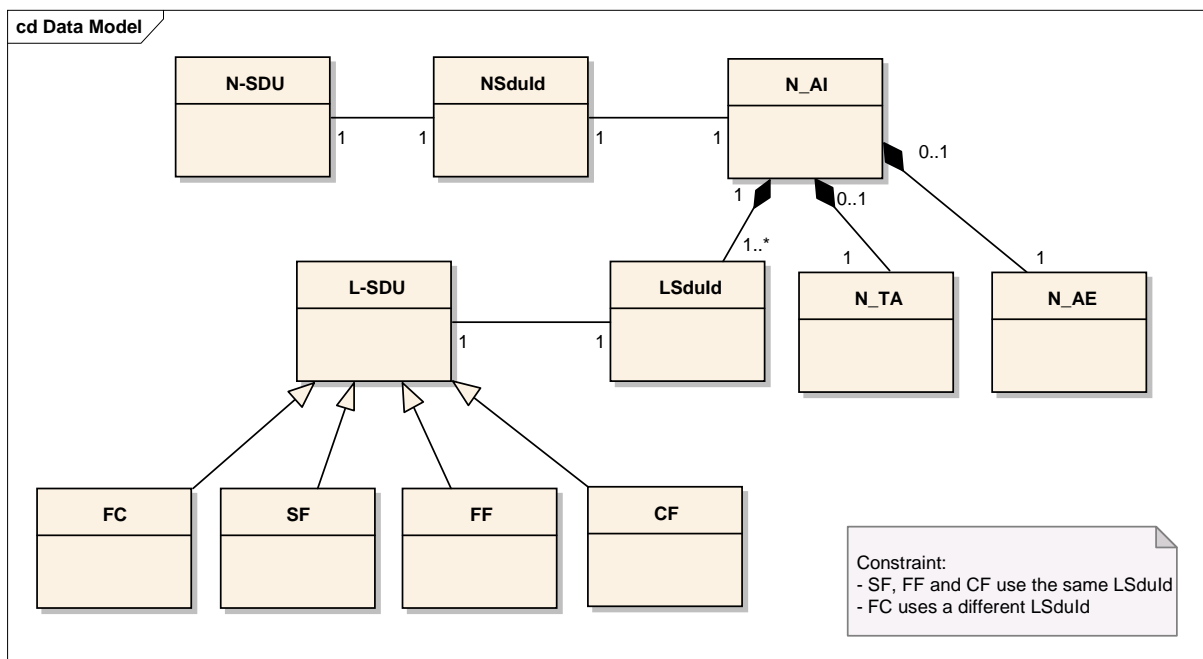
cd Data Model

N-SDU

1

1

NSduId

1

1

N_AI

0..1

1

0..1

1..*

1

1

L-SDU

1

1

LSduId

N_TA

N_AE

FC

SF

FF

CF

Constraint:
- SF, FF and CF use the same LSduId
- FC uses a different LSduId